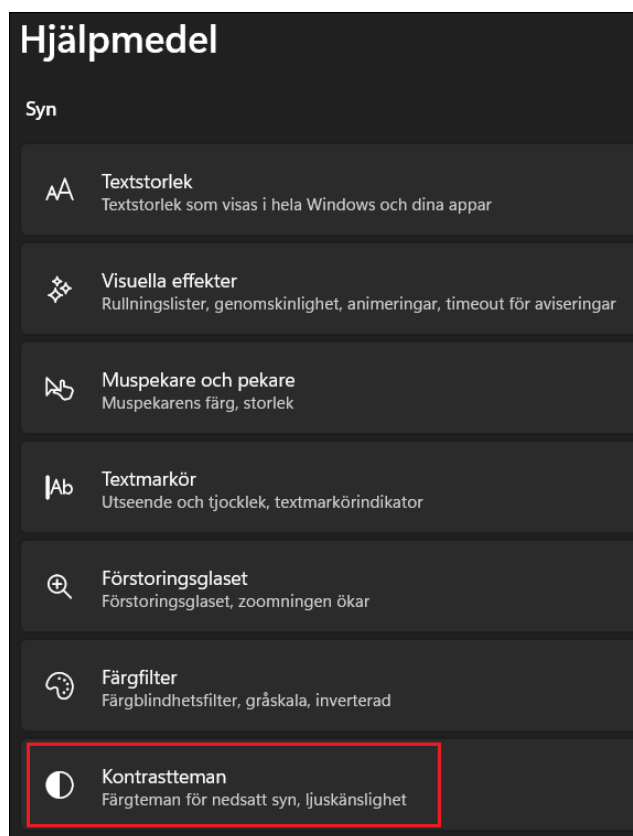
Hjälpmedel

Syn

AA Textstorlek
Textstorlek som visas i hela Windows och dina appar

Visuella effekter
Rullningslister, genomskinlighet, animeringar, timeout för aviseringar

Muspekare och pekare
Muspekarens färg, storlek

|Ab Textmarkör
Utseende och tjocklek, textmarkörindikator

Förstoringsglaset
Förstoringsglaset, zoomningen ökar

Färgfilter
Färgblindhetsfilter, gråskala, inverterad

Kontrastteman
Färgteman för nedsatt syn, ljuskänslighet